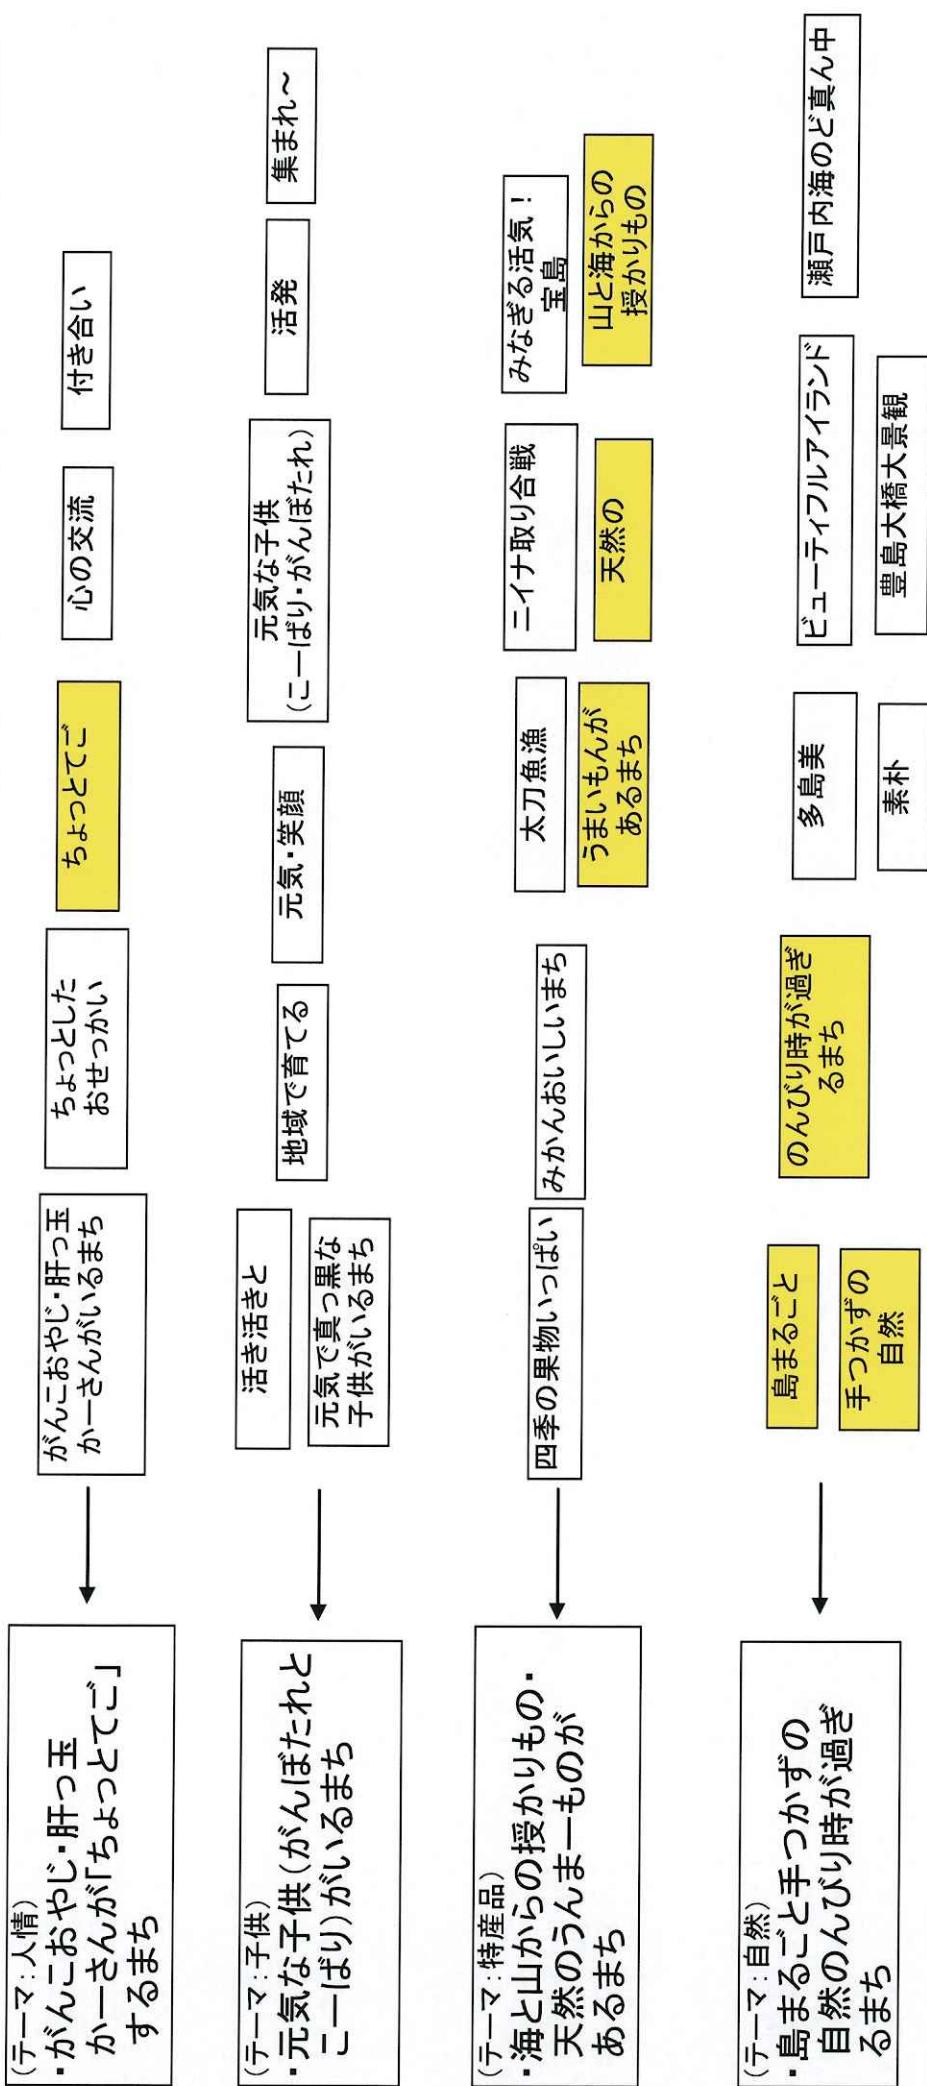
(テーマ：人情)
・がんこおやじ・肝っ玉かーさんが「ちょっとてご」するまち

がんこおやじ・肝っ玉かーさんがいるまち

ちょっとしたおせっかい

ちょっとてご

心の交流

付き合い

(テーマ：子供)
・元気な子供(がんぼたれとこーぱり)がいるまち

活き活きと

元気で真っ黒な子供がいるまち

地域で育てる

元気・笑顔

元気な子供(こーぱり・がんぼたれ)

活発

集まれ～

(テーマ：特産品)
・海と山からの授かりもの・天然のうんまーものがあるまち

四季の果物いっぱい

みかんおいしいまち

太刀魚漁

うまいもんがあるまち

ニイナ取り合戦

天然の

みなぎる活気！宝島

山と海からの授かりもの

(テーマ：自然)
・島まるごと手つかずの自然のんびり時が過ぎるまち

島まるごと

手つかずの自然

のんびり時が過ぎるまち

多島美

素朴

ビューティフルアイランド

豊島大橋大景観

瀬戸内海のど真ん中